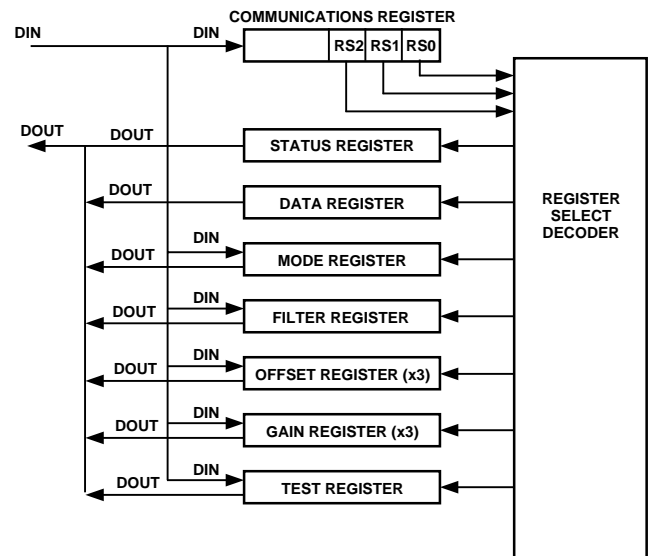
COMMUNICATIONS REGISTER

DIN

DIN

RS2 RS1 RS0

DOUT

DOUT

STATUS REGISTER

DOUT

DATA REGISTER

REGISTER SELECT DECODER

DIN

DOUT

MODE REGISTER

DIN

DOUT

FILTER REGISTER

DIN

DOUT

OFFSET REGISTER (x3)

DIN

DOUT

GAIN REGISTER (x3)

DIN

DOUT

TEST REGISTER